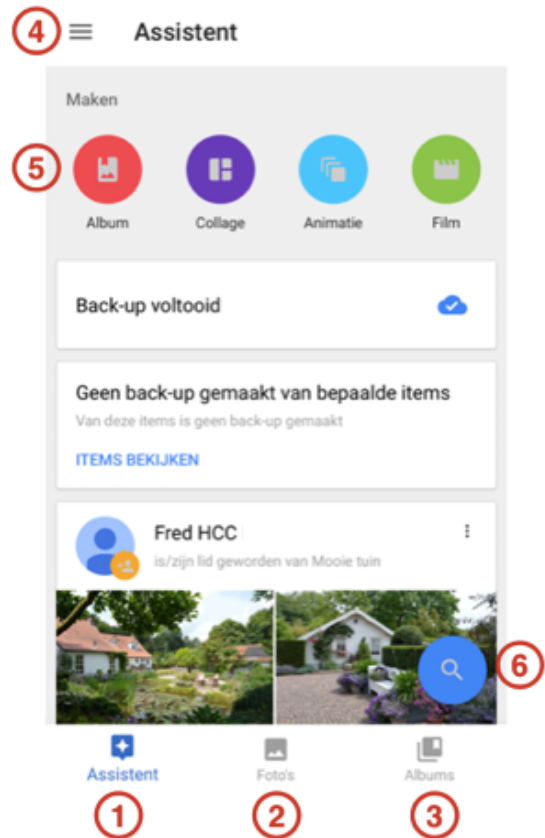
4 Assistent

Maken

5 Album Collage Animatie Film

Back-up voltooid

Geen back-up gemaakt van bepaalde items

Van deze items is geen back-up gemaakt

ITEMS BEKIJKEN

Fred HCC

is/zijn lid geworden van Mooie tuin

6

Assistent Foto's Albums

1 2 3